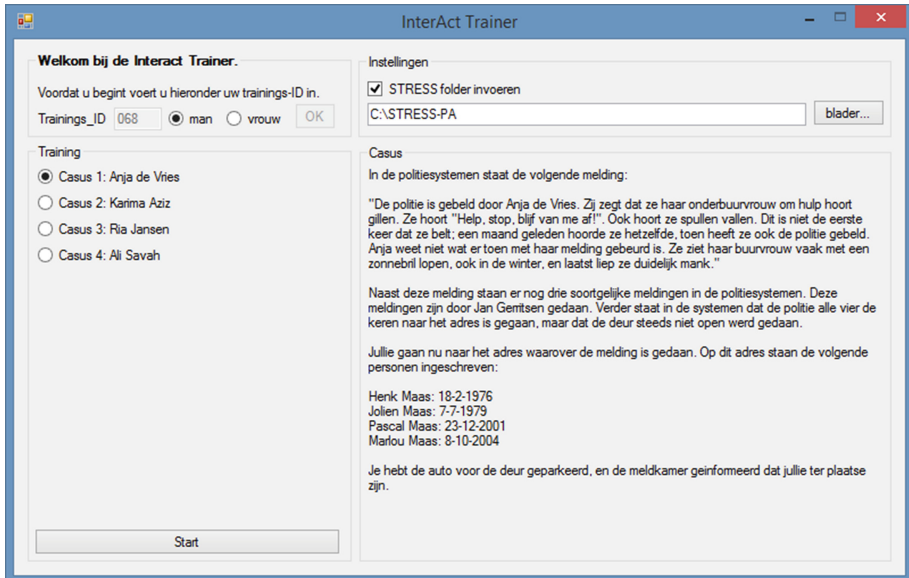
InterAct Trainer

Welkom bij de Interact Trainer.

Voordat u begint voert u hieronder uw trainings-ID in.

Trainings_ID 068 man vrouw OK

Instellingen

STRESS folder invoeren

C:\STRESS-PA

blader...

Training

Casus 1: Anja de Vries

Casus 2: Karima Aziz

Casus 3: Ria Jansen

Casus 4: Ali Savah

Casus

In de politiesystemen staat de volgende melding:

"De politie is gebeld door Anja de Vries. Zij zegt dat ze haar onderbuurvrouw om hulp hoort gillen. Ze hoort "Help, stop, blijf van me af!". Ook hoort ze spullen vallen. Dit is niet de eerste keer dat ze belt; een maand geleden hoorde ze hetzelfde, toen heeft ze ook de politie gebeld. Anja weet niet wat er toen met haar melding gebeurd is. Ze ziet haar buurvrouw vaak met een zonnebril lopen, ook in de winter, en laatst liep ze duidelijk mank."

Naast deze melding staan er nog drie soortgelijke meldingen in de politiesystemen. Deze meldingen zijn door Jan Gerritsen gedaan. Verder staat in de systemen dat de politie alle vier de keren naar het adres is gegaan, maar dat de deur steeds niet open werd gedaan.

Jullie gaan nu naar het adres waarover de melding is gedaan. Op dit adres staan de volgende personen ingeschreven:

Henk Maas: 18-2-1976
Jolien Maas: 7-7-1979
Pascal Maas: 23-12-2001
Marlou Maas: 8-10-2004

Je hebt de auto voor de deur geparkeerd, en de meldkamer geinformeerd dat jullie ter plaatse zijn.

Start